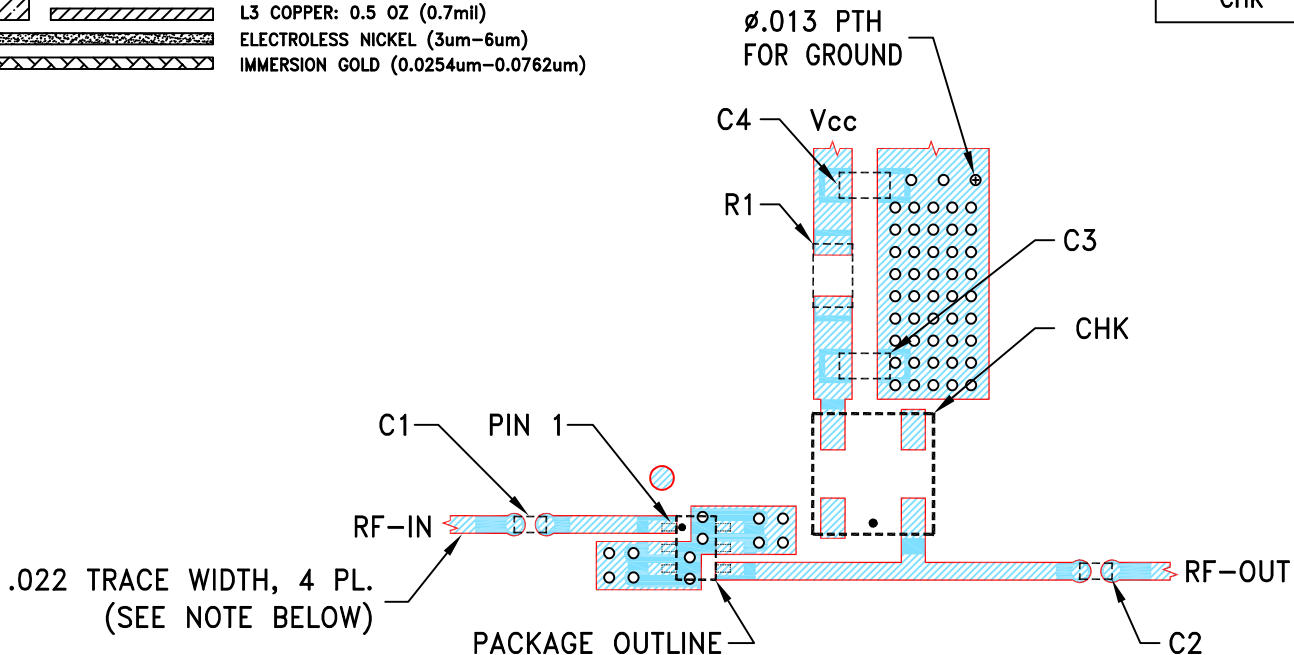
L3 COPPER: 0.5 OZ (0.7mil)
ELECTROLESS NICKEL (3um–6um)
IMMERSION GOLD (0.0254um–0.0762um)

CHK

ø.013 PTH
FOR GROUND

C4
Vcc

R1

C3

CHK

C1
PIN 1

RF-IN

RF-OUT

.022 TRACE WIDTH, 4 PL.
(SEE NOTE BELOW)

PACKAGE OUTLINE

C2